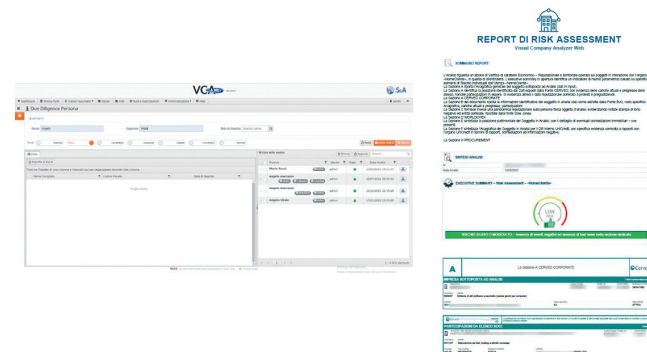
VCA

S.A

Due Diligence Persona

Nome

Cognome

Data di Nascita

Ricerca nelle analisi

Mario Rossi

Nessun dato

REPORT DI RISK ASSESSMENT

Visual Company Analyzer Web

SOMMARIO REPORT

La Sezione II PROCUREMENT

EXECUTIVE SUMMARY

LOW

La Sezione II CORNICE CORPORATE

PARTECIPAZIONI DA ELENCO SOCI